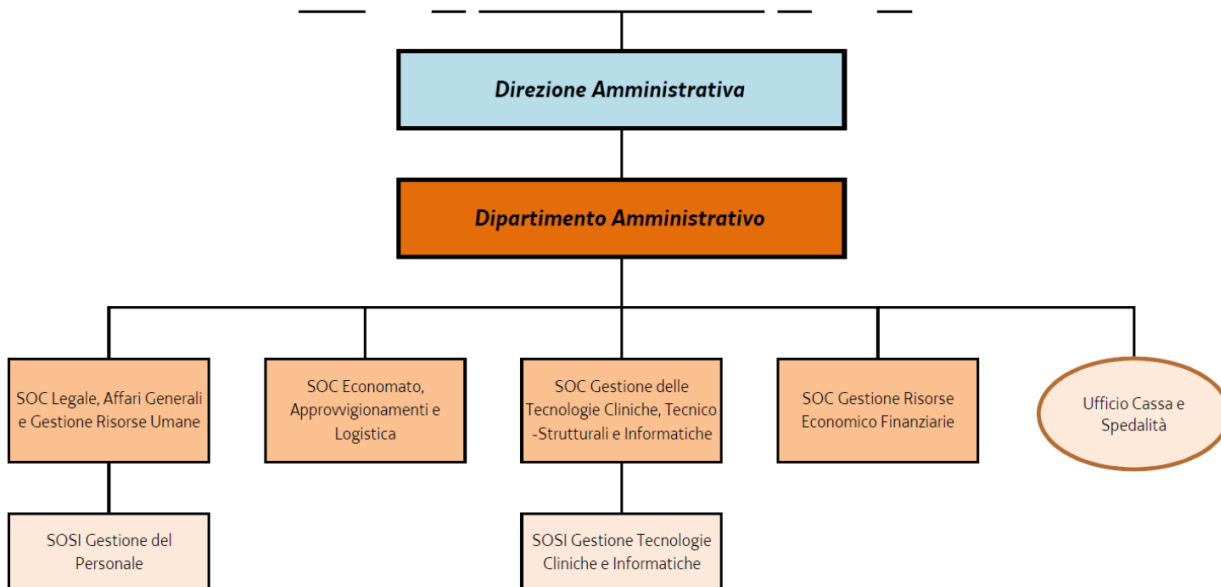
Direzione Amministrativa

Dipartimento Amministrativo

SOC Legale, Affari Generali e Gestione Risorse Umane

SOC Economato, Approvvigionamenti e Logistica

SOC Gestione delle Tecnologie Cliniche, Tecnico -Strutturali e Informatiche

SOC Gestione Risorse Economico Finanziarie

Ufficio Cassa e Spedalità

SOSI Gestione del Personale

SOSI Gestione Tecnologie Cliniche e Informatiche